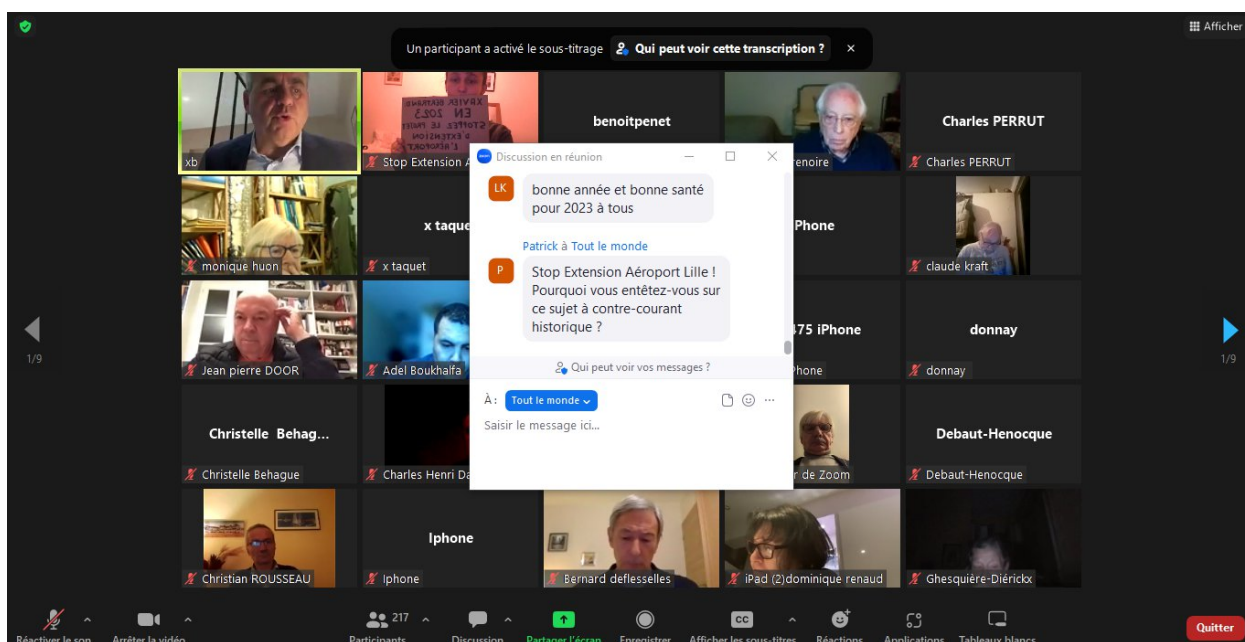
Afficher

Un participant a activé le sous-titrage Qui peut voir cette transcription ? ×

xb
XAVIER BERTRAND EN 2023 STOPPEZ LE PROJET D'EXTENSION DE L'AEROPORT LILLE
Stop Extension A
benoitpenet
renoire
Charles PERRUT
Charles PERRUT

Discussion en réunion

LK
bonne année et bonne santé pour 2023 à tous

Patrick à Tout le monde
P
Stop Extension Aéroport Lille ! Pourquoi vous entêtez-vous sur ce sujet à contre-courant historique ?

Qui peut voir vos messages ?

À: Tout le monde
Saisir le message ici...

monique huon
x taque
x taquet
Phone
claude kraft
Jean pierre DOOR
Adel Boukhalfa
475 iPhone
Phone
donnay
donnay
Christelle Behag...
Christelle Behague
Charles Henri Da
r de Zoom
Debaut-Henocque
Debaut-Henocque
Christian ROUSSEAU
Iphone
Iphone
Bernard deflesselles
iPad (2)dominique renaud
Ghesquière-Diérickx

1/9
1/9

Réactiver le son
Arrêter la vidéo
217
Participants
Discussion
Partager l'écran
Enregistrer
Afficher les sous-titres
Réactions
Applications
Tableaux blancs
Quitter